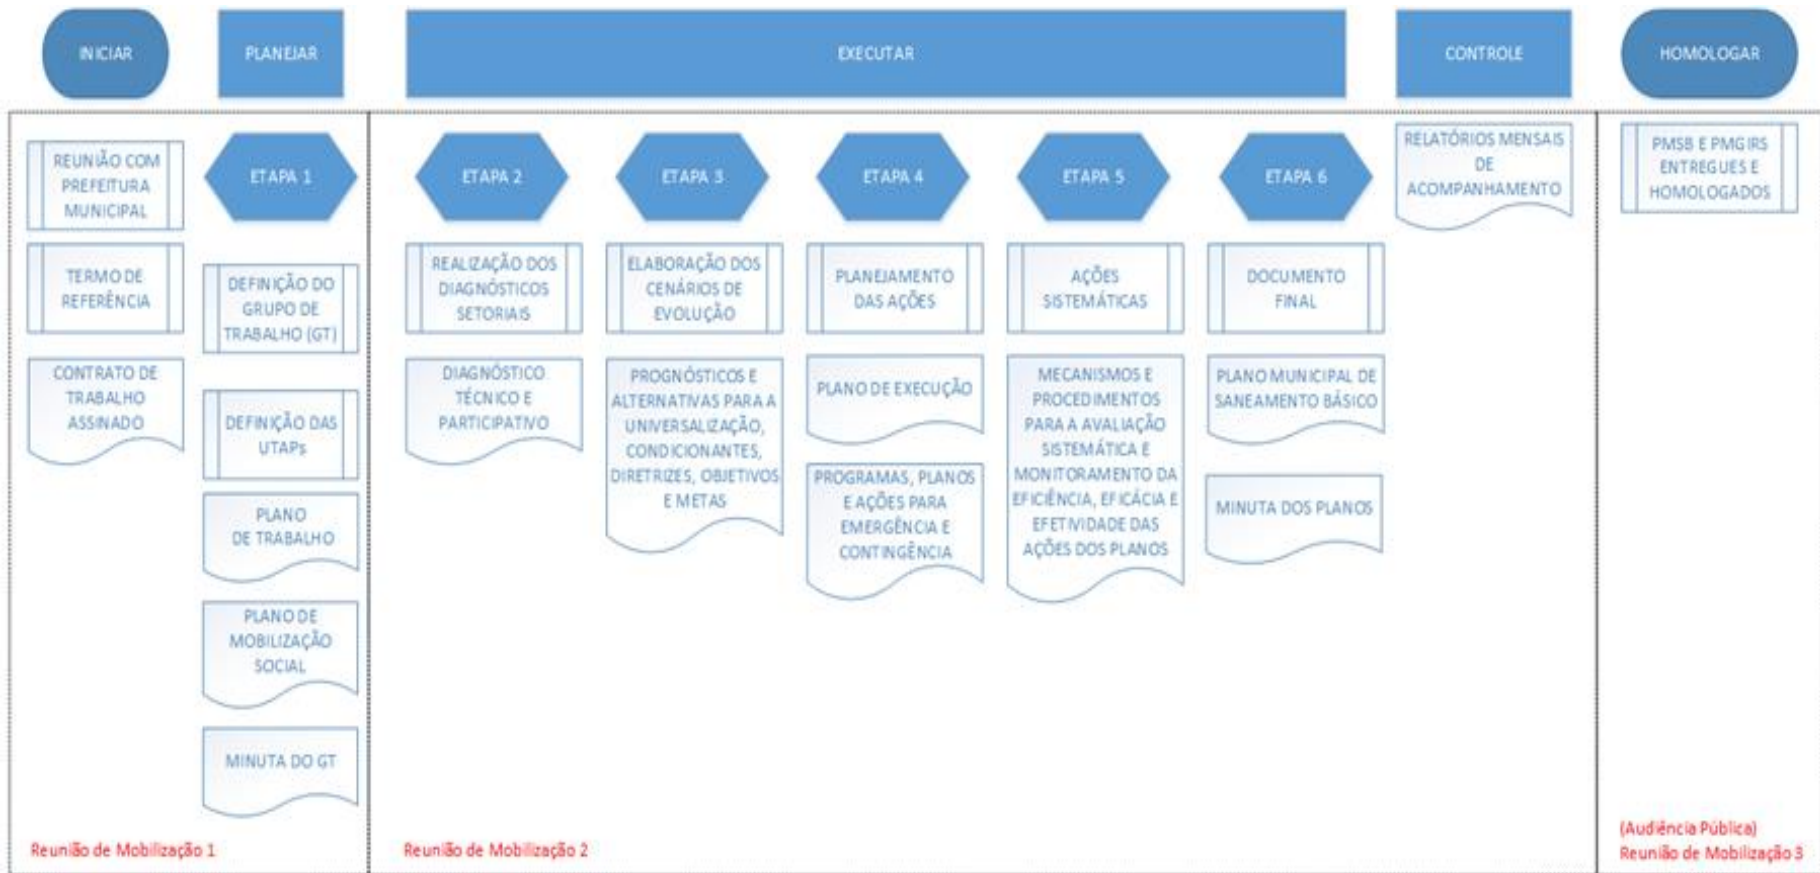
INICIAR

PLANEJAR

EXECUTAR

CONTROLE

HOMOLOGAR

REUNIÃO COM PREFEITURA MUNICIPAL

TERMO DE REFERÊNCIA

CONTRATO DE TRABALHO ASSINADO

ETAPA 1

DEFINIÇÃO DO GRUPO DE TRABALHO (GT)

DEFINIÇÃO DAS UTAPs

PLANO DE TRABALHO

PLANO DE MOBILIZAÇÃO SOCIAL

MINUTA DO GT

Reunião de Mobilização 1

ETAPA 2

REALIZAÇÃO DOS DIAGNÓSTICOS SETORIAIS

DIAGNÓSTICO TÉCNICO E PARTICIPATIVO

ETAPA 3

ELABORAÇÃO DOS CENÁRIOS DE EVOLUÇÃO

PROGNÓSTICOS E ALTERNATIVAS PARA A UNIVERSALIZAÇÃO, CONDICIONANTES, DIRETRIZES, OBJETIVOS E METAS

ETAPA 4

PLANEJAMENTO DAS AÇÕES

PLANO DE EXECUÇÃO

PROGRAMAS, PLANOS E AÇÕES PARA EMERGÊNCIA E CONTINGÊNCIA

ETAPA 5

AÇÕES SISTEMÁTICAS

MECANISMOS E PROCEDIMENTOS PARA A AVALIAÇÃO SISTEMÁTICA E MONITORAMENTO DA EFICIÊNCIA, EFICÁCIA E EFETIVIDADE DAS AÇÕES DOS PLANOS

ETAPA 6

DOCUMENTO FINAL

PLANO MUNICIPAL DE SANEAMENTO BÁSICO

MINUTA DOS PLANOS

Reunião de Mobilização 2

RELATÓRIOS MENSAIS DE ACOMPANHAMENTO

PMSB E PMGIRS ENTREGUES E HOMOLOGADOS

(Audiência Pública)
Reunião de Mobilização 3